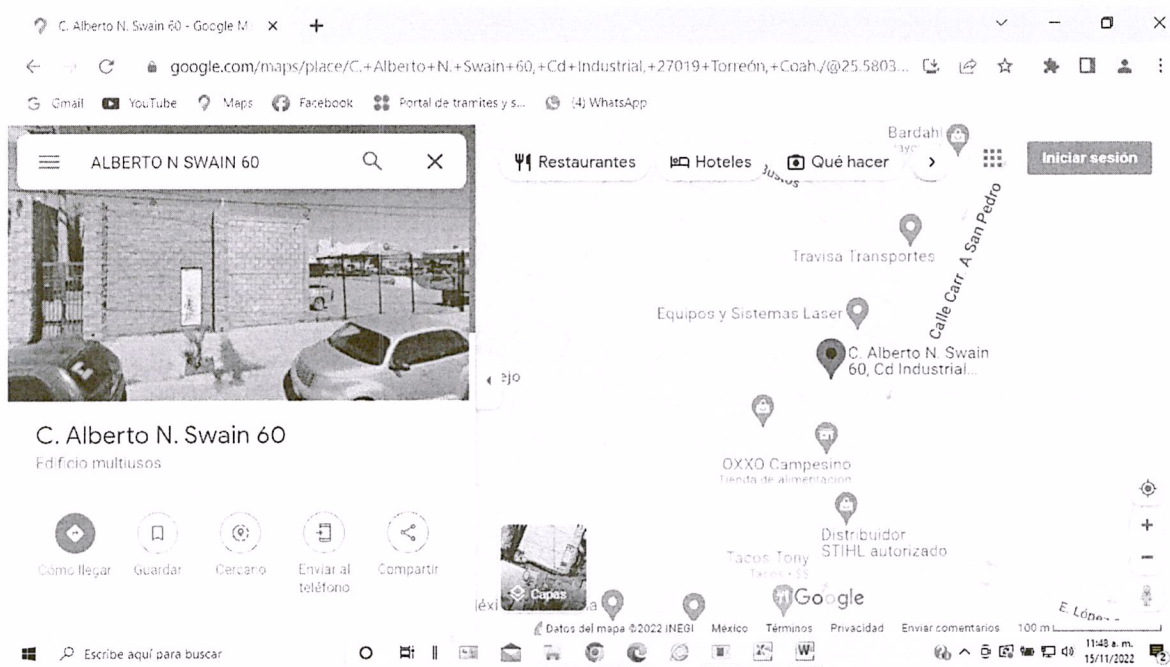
C. Alberto N. Swain 60 - Google M ×
google.com/maps/place/C.+Alberto+N.+Swain+60,+Cd+Industrial,+27019+Torreón,+Coah./@25.5803...
Gmail YouTube Maps Facebook Portal de tramites y s... (4) WhatsApp

ALBERTO N SWAIN 60

Restaurantes Hoteles Qué hacer
Iniciar sesión

Bardahl
Calle Carr. A San Pedro
Travisa Transportes
Equipos y Sistemas Laser
C. Alberto N. Swain 60, Cd Industrial...
OXXO Campesino
Tienda de alimentación
Distribuidor STIHL autorizado
Tacos Tony
Capas
Google
E. López

C. Alberto N. Swain 60
Edificio multiusos

Cómo llegar Guardar Cercano Enviar al teléfono Compartir

Datos del mapa ©2022 INEGI México Términos Privacidad Enviar comentarios 100 m

Escribe aquí para buscar
11:48 a. m.
15/11/2022